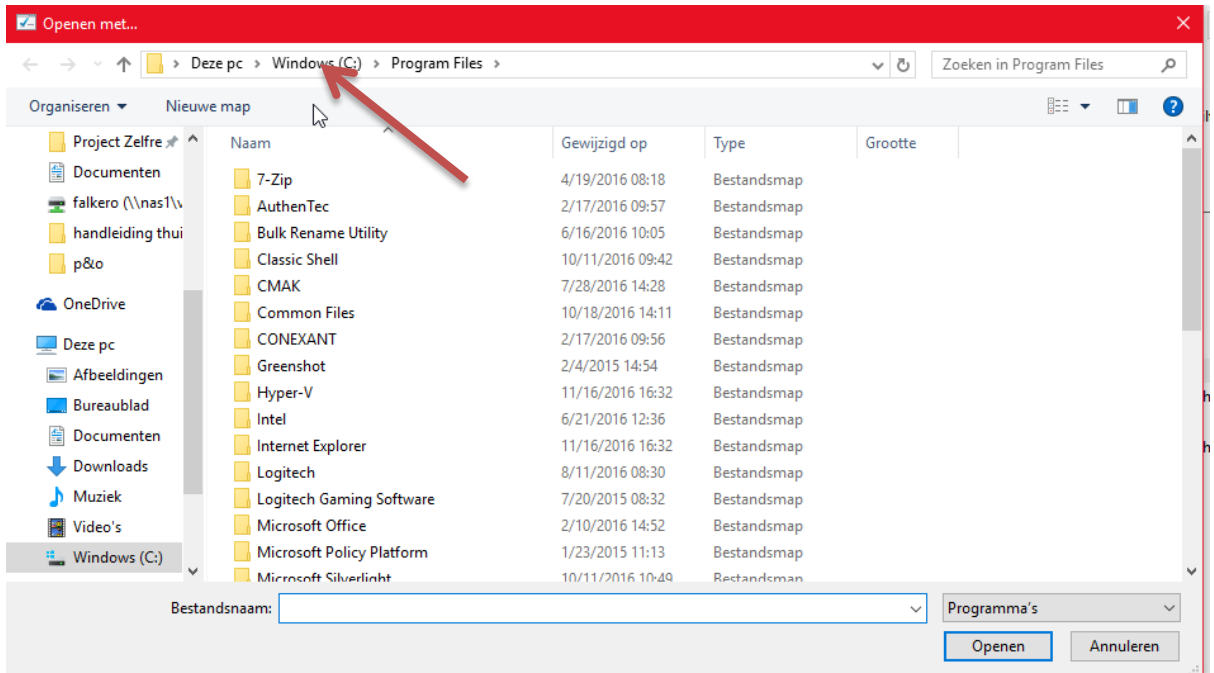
Openen met...

Deze pc › Windows (C:) › Program Files ›

Zoeken in Program Files

Organiseren ▾ Nieuwe map

Project Zelfre
Documenten
falkero (\\nas1\\
handleiding thui
p&o
OneDrive
Deze pc
Afbeeldingen
Bureaublad
Documenten
Downloads
Muziek
Video's
Windows (C:)

| Naam | Gewijzigd op | Type | Grootte |
|---|---|---|---|
| 7-Zip | 4/19/2016 08:18 | Bestandsmap | |
| AuthenTec | 2/17/2016 09:57 | Bestandsmap | |
| Bulk Rename Utility | 6/16/2016 10:05 | Bestandsmap | |
| Classic Shell | 10/11/2016 09:42 | Bestandsmap | |
| CMAK | 7/28/2016 14:28 | Bestandsmap | |
| Common Files | 10/18/2016 14:11 | Bestandsmap | |
| CONEXANT | 2/17/2016 09:56 | Bestandsmap | |
| Greenshot | 2/4/2015 14:54 | Bestandsmap | |
| Hyper-V | 11/16/2016 16:32 | Bestandsmap | |
| Intel | 6/21/2016 12:36 | Bestandsmap | |
| Internet Explorer | 11/16/2016 16:32 | Bestandsmap | |
| Logitech | 8/11/2016 08:30 | Bestandsmap | |
| Logitech Gaming Software | 7/20/2015 08:32 | Bestandsmap | |
| Microsoft Office | 2/10/2016 14:52 | Bestandsmap | |
| Microsoft Policy Platform | 1/23/2015 11:13 | Bestandsmap | |
| Microsoft Silverlight | 10/11/2016 10:49 | Bestandsmap | |

Bestandsnaam:
Programma's
Openen
Annuleren